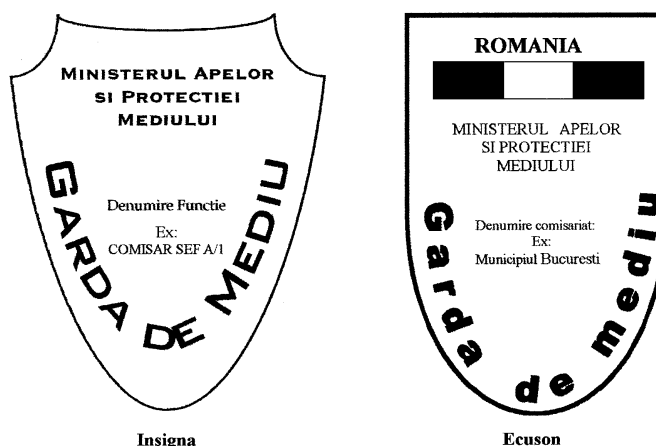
MINISTERUL APELOR SI PROTECTIEI MEDIULUI

GARDA DE MEDIU

Denumire Functie
Ex:
COMISAR SEF A/1

Insigna

ROMANIA

MINISTERUL APELOR SI PROTECTIEI MEDIULUI

Garda de mediu

Denumire comisariat:
Ex:
Municipiul Bucuresti

Ecuson